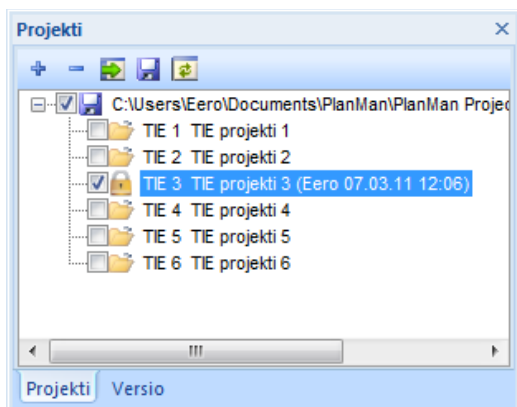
Projekti

C:\Users\Eero\Documents\PlanMan\PlanMan Projec
TIE 1 TIE projekti 1
TIE 2 TIE projekti 2
TIE 3 TIE projekti 3 (Eero 07.03.11 12:06)
TIE 4 TIE projekti 4
TIE 5 TIE projekti 5
TIE 6 TIE projekti 6

Projekti Versio